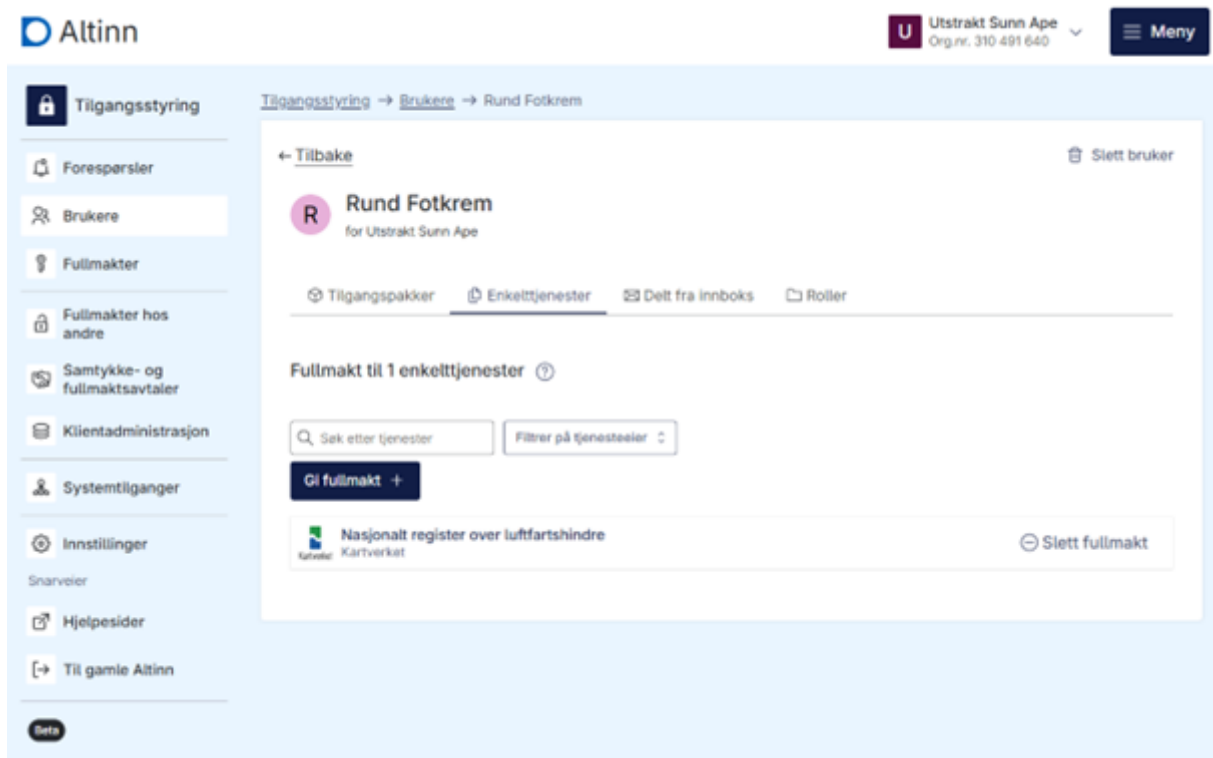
Altinn

U Utstrakt Sunn Ape
Org.nr. 310 491 640

Meny

Tilgangsstyring

Forespørsler
Brukere
Fullmakter
Fullmakter hos andre
Samtykke- og fullmaktsavtaler
Klientadministrasjon
Systemtilganger
Innstillinger
Snarveier
Hjelpesider
Til gamle Altinn
Beta

Tilgangsstyring → Brukere → Rund Fotkrem

← Tilbake

Slett bruker

R

Rund Fotkrem
for Utstrakt Sunn Ape

Tilgangspakker
Enkelttjenester
Delt fra innboks
Roller

Fullmakt til 1 enkelttjenester

Søk etter tjenester
Filtrer på tjenesteeier

Gi fullmakt +

Kartverket
Nasjonalt register over luftfartshindre
Kartverket

Slett fullmakt